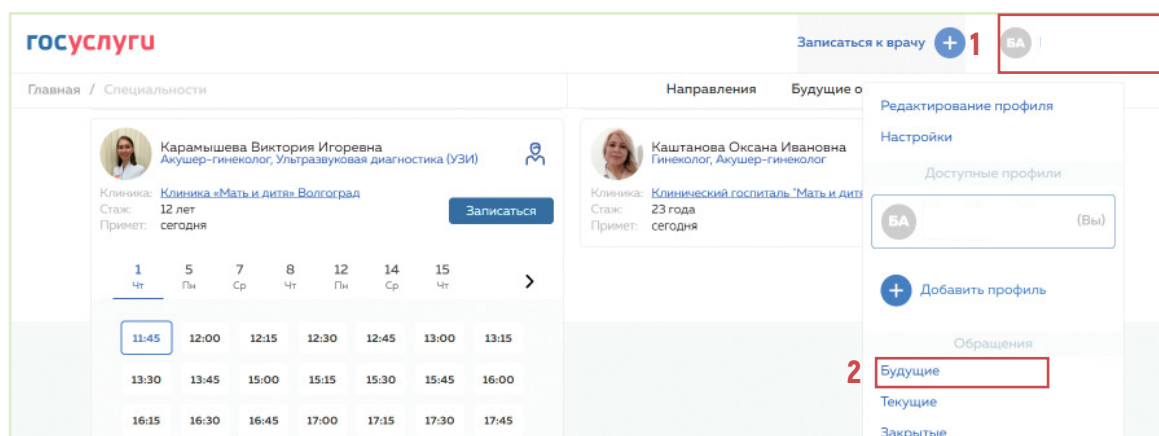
госуслуги

Записаться к врачу 1 БА

Главная / Специальности

Направления Будущие о

Редактирование профиля
Настройки
Доступные профили
БА (Вы)
Добавить профиль
Обращения
2 Будущие
Текущие
Закрытые

Карамышева Виктория Игоревна
Акушер-гинеколог, Ультразвуковая диагностика (УЗИ)
Клиника: Клиника «Мать и дитя» Волгоград
Стаж: 12 лет
Примет: сегодня
Записаться

1 Чт, 5 Пн, 7 Ср, 8 Чт, 12 Пн, 14 Ср, 15 Чт

| | | | | | | |
|---|---|---|---|---|---|---|
| 11:45 | 12:00 | 12:15 | 12:30 | 12:45 | 13:00 | 13:15 |
| 13:30 | 13:45 | 15:00 | 15:15 | 15:30 | 15:45 | 16:00 |
| 16:15 | 16:30 | 16:45 | 17:00 | 17:15 | 17:30 | 17:45 |

Каштанова Оксана Ивановна
Гинеколог, Акушер-гинеколог
Клиника: Клинический госпиталь "Мать и дитя
Стаж: 23 года
Примет: сегодня